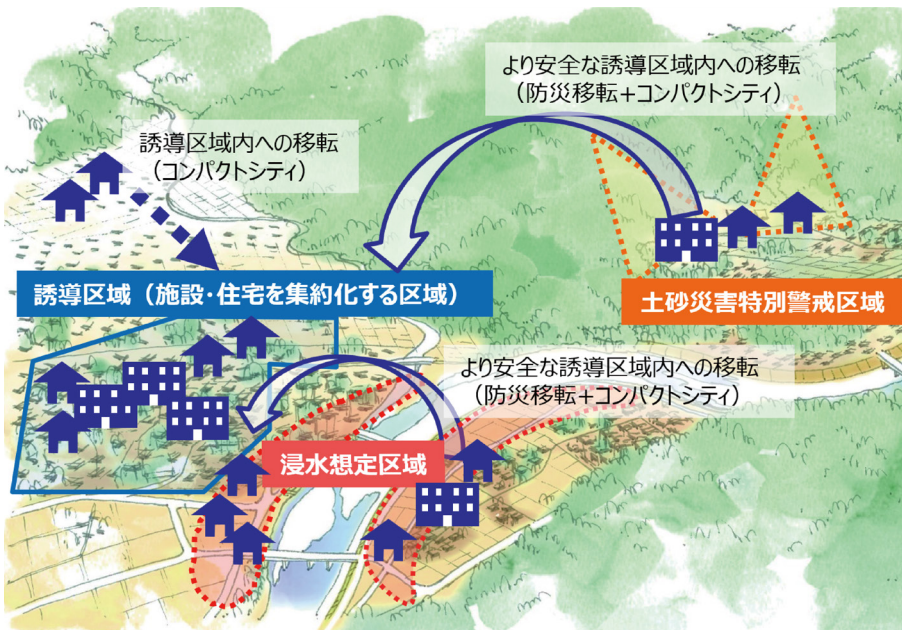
より安全な誘導区域内への移転
（防災移転＋コンパクトシティ）

誘導区域内への移転
（コンパクトシティ）

誘導区域（施設・住宅を集約化する区域）

土砂災害特別警戒区域

より安全な誘導区域内への移転
（防災移転＋コンパクトシティ）

浸水想定区域